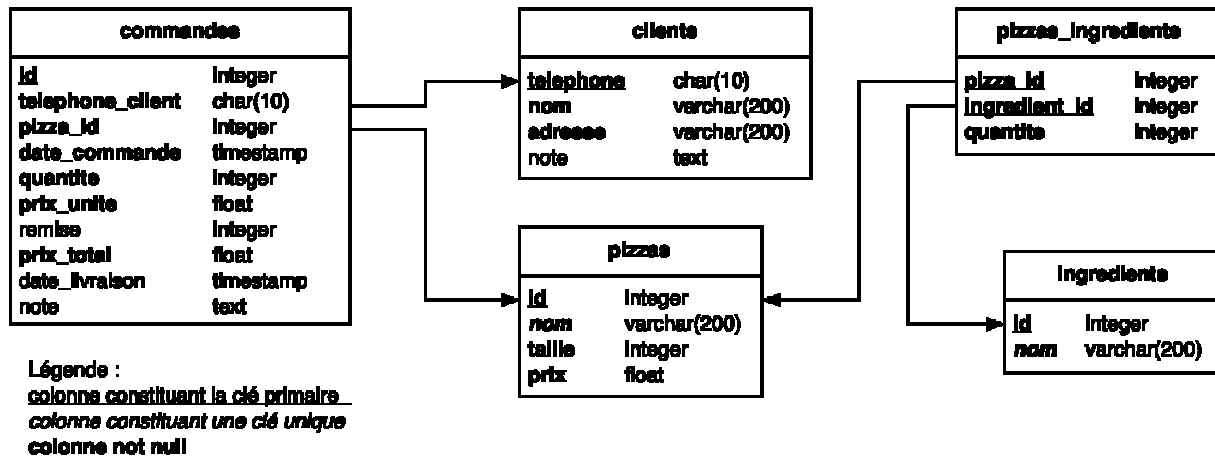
commandes

| | |
|---|---|
| id | integer |
| telephone_client | char(10) |
| pizza_id | integer |
| date_commande | timestamp |
| quantite | integer |
| prix_unite | float |
| remise | integer |
| prix_total | float |
| date_livraison | timestamp |
| note | text |

clients

| | |
|---|---|
| telephone | char(10) |
| nom | varchar(200) |
| adresse | varchar(200) |
| note | text |

pizzas_ingredients

| | |
|---|---|
| pizza_id | integer |
| ingredient_id | integer |
| quantite | integer |

pizzas

| | |
|---|---|
| id | integer |
| nom | varchar(200) |
| taille | integer |
| prix | float |

ingredients

| | |
|---|---|
| id | integer |
| nom | varchar(200) |

Légende :
colonne constituant la clé primaire
colonne constituant une clé unique
colonne not null